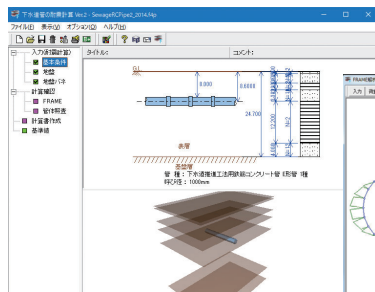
下水道管の耐震計算 Ver.2 - SewageRCPipe2_2014.f4p

ファイル(F) 表示(V) オプション(O) ヘルプ(H)

入力(初期計算)
基本条件
地盤
地盤バネ
計算確認
FRAME
管体照査
計算書作成
基準値

タイトル:
コメント:

G.L.
0.000
0.6000
24.700
12.200
4.500
基盤層
表層

管 種 : 下水道推進工法用鉄筋コンクリート管 E形管 1種
呼び径 : 1000mm

FRAME結
入力